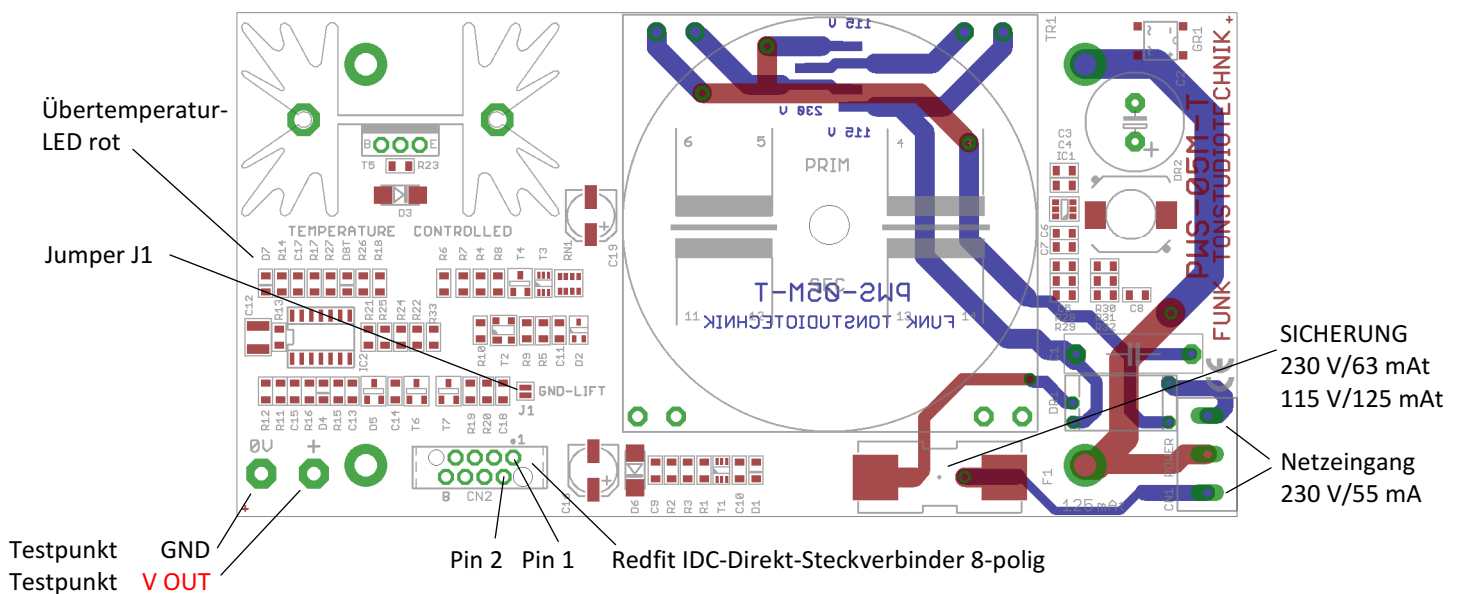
Übertemperatur-LED rot

Jumper J1

Testpunkt GND
Testpunkt V OUT

Pin 2 Pin 1 Redfit IDC-Direkt-Steckverbinder 8-polig

SICHERUNG
230 V/63 mAt
115 V/125 mAt

Netzeingang
230 V/55 mA

B E
T5 R23
D3
TEMPERATURE CONTROLLED
D7 R14 C17 R17 R27 D8T R26 R18
R6 R7 R4 R8 T4 T3 RN1
C19
C12 R13
R21 R25 R24 R22 R33
IC2
R10 T2 R9 R5 C11 D2
GND-LIFT
J1
R12 R11 C15 R16 D4 R15 C13 D5 C14 T6 T7 R19 R20 C18
0V +
8 CN2 1
D6 C9 R2 R3 R1 T1 C10 D1
115 V
230 V
115 V
6 5 4
PRIM
PWS-05M-T
FUNK TONSTUDIOTECHNIK
11 14
TR1
GR1
C3 C4 IC1
C7 C6
R30 R31 R32 C8
R28 R29
PWS-05M-T
FUNK TONSTUDIOTECHNIK
F1
125 mA
CN1